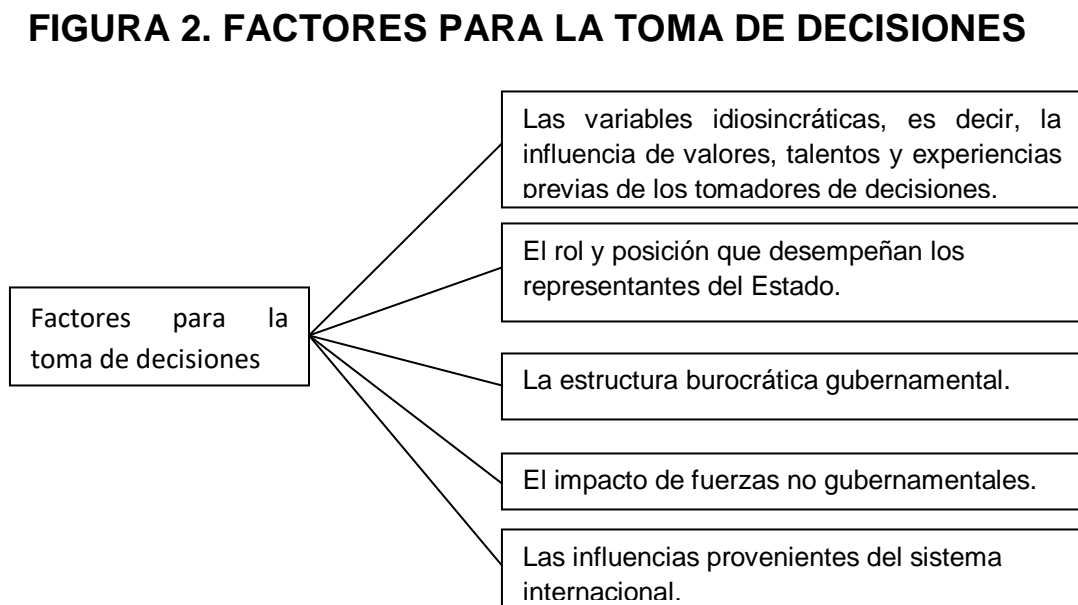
FIGURA 2. FACTORES PARA LA TOMA DE DECISIONES

Factores para la toma de decisiones

Las variables idiosincráticas, es decir, la influencia de valores, talentos y experiencias previas de los tomadores de decisiones.

El rol y posición que desempeñan los representantes del Estado.

La estructura burocrática gubernamental.

El impacto de fuerzas no gubernamentales.

Las influencias provenientes del sistema internacional.